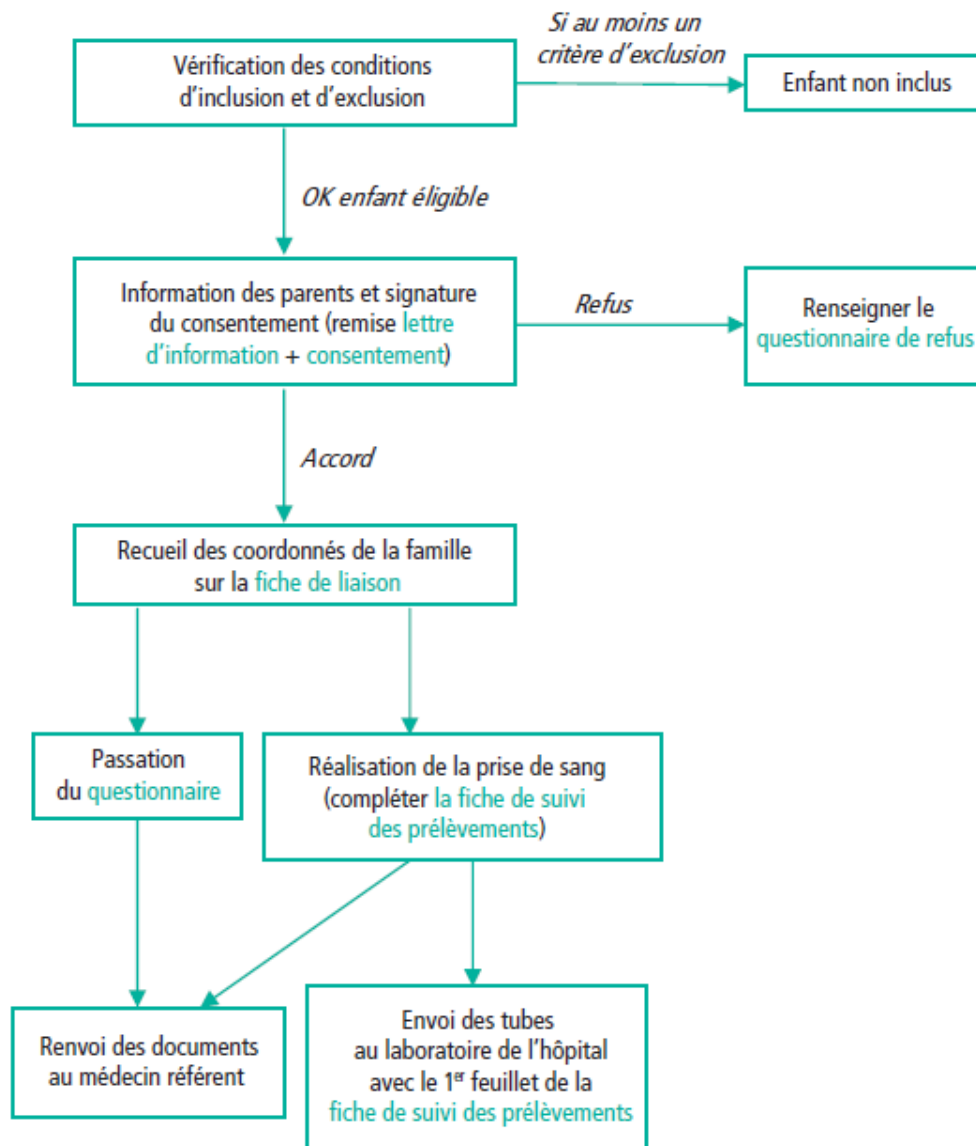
Vérification des conditions d'inclusion et d'exclusion

Si au moins un critère d'exclusion

Enfant non inclus

OK enfant éligible

Information des parents et signature du consentement (remise lettre d'information + consentement)

Refus

Renseigner le questionnaire de refus

Accord

Recueil des coordonnés de la famille sur la fiche de liaison

Passation du questionnaire

Réalisation de la prise de sang (compléter la fiche de suivi des prélèvements)

Renvoi des documents au médecin référent

Envoi des tubes au laboratoire de l'hôpital avec le 1$^{er}$ feuillet de la fiche de suivi des prélèvements